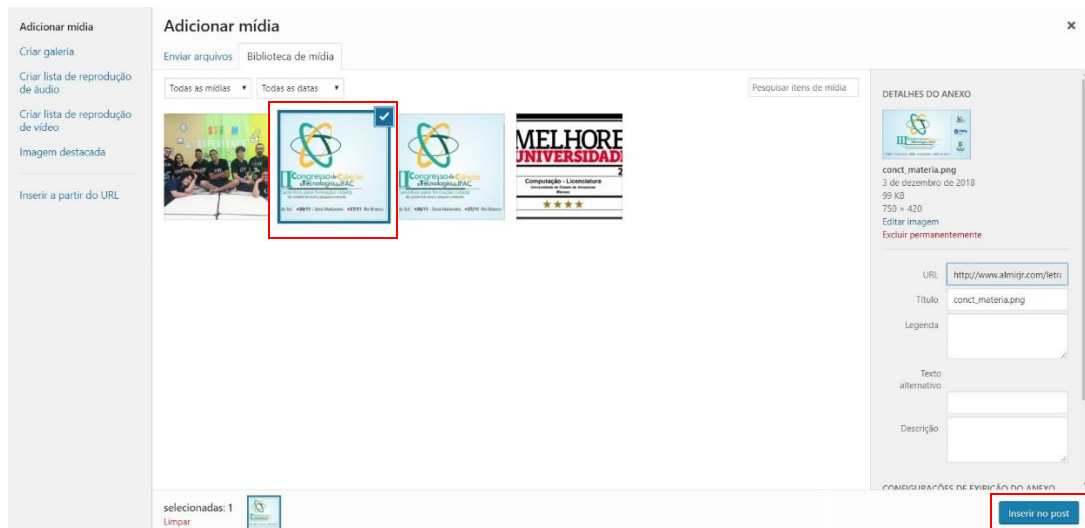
Adicionar mídia
Criar galeria
Criar lista de reprodução de áudio
Criar lista de reprodução de vídeo
Imagem destacada
Inserir a partir do URL

Adicionar mídia
×
Enviar arquivos
Biblioteca de mídia
Todas as mídias ▾
Todas as datas ▾
Pesquisar itens de mídia

II Congresso de Ciência e Tecnologia do IFAC
II Congresso de Ciência e Tecnologia do IFAC
MELHORE UNIVERSIDADE
Computação - Licenciatura
★★★★

DETALHES DO ANEXO
conct_materia.png
3 de dezembro de 2018
99 KB
750 × 420
Editar imagem
Excluir permanentemente

URL http://www.almirjr.com/letr
Título conct_materia.png
Legenda
Texto alternativo
Descrição
CONFIGURAÇÕES DE EXIBIÇÃO DO ANEXO

selecionadas: 1
Limpar
Inserir no post